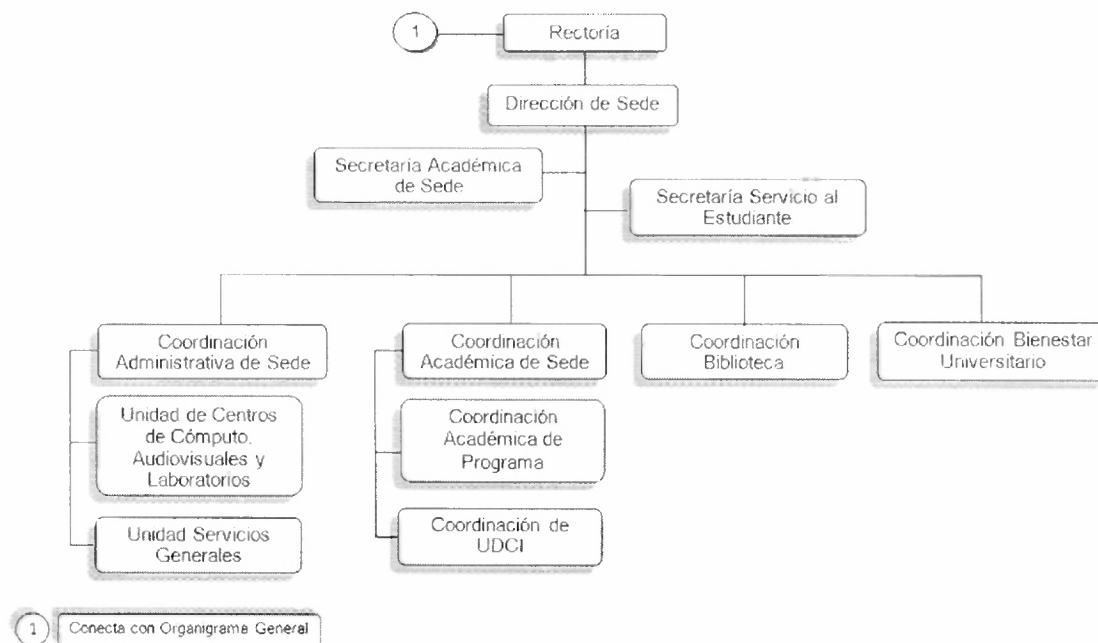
1

Rectoria

Dirección de Sede

Secretaria Académica de Sede

Secretaría Servicio al Estudiante

Coordinación Administrativa de Sede

Unidad de Centros de Cómputo, Audiovisuales y Laboratorios

Unidad Servicios Generales

Coordinación Académica de Sede

Coordinación Académica de Programa

Coordinación de UDCI

Coordinación Biblioteca

Coordinación Bienestar Universitario

1 Conecta con Organigrama General